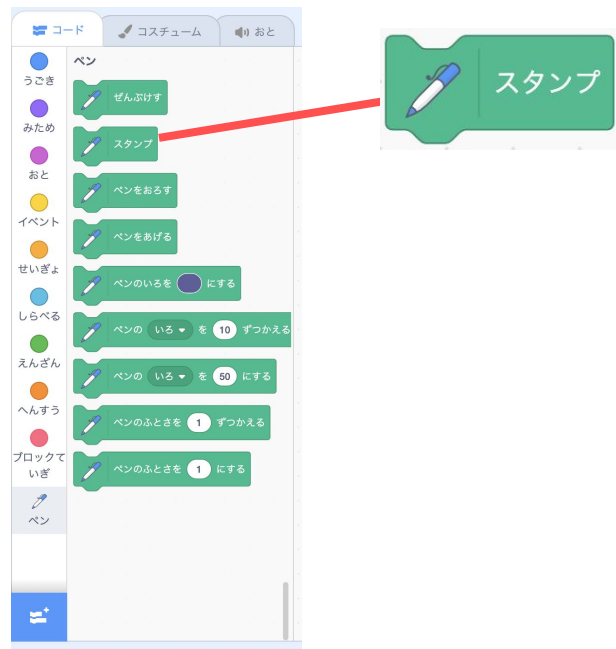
コード
コスチューム
おと

うごき
みため
おと
イベント
せいぎょ
しらべる
えんざん
へんすう
ブロックていぎ
ペン

ペン
ぜんぶけす
スタンプ
ペンをおろす
ペンをあげる
ペンのいろを にする
ペンの いろ を 10 ずつかえる
ペンの いろ を 50 にする
ペンのふとさを 1 ずつかえる
ペンのふとさを 1 にする

スタンプ